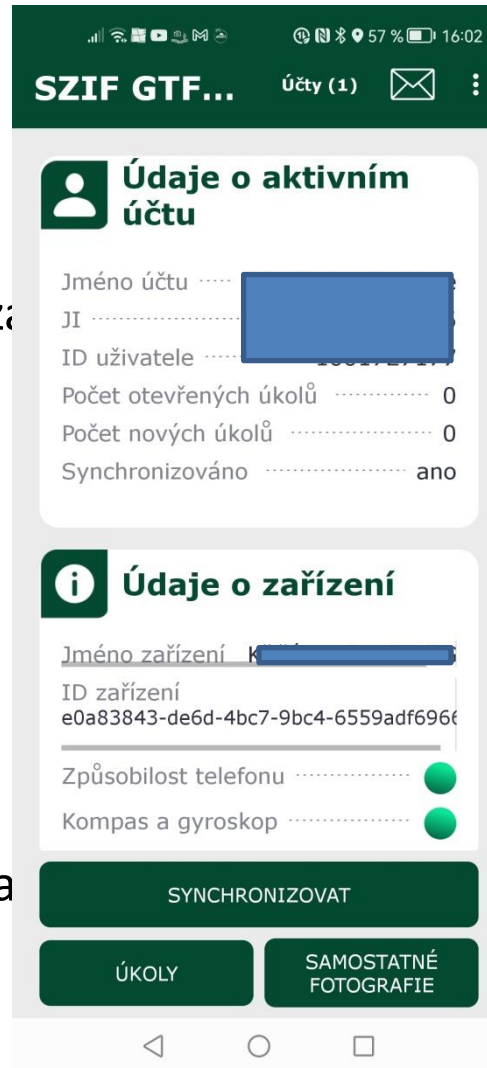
57 % 16:02

SZIF GTF... Účty (1)

Údaje o aktivním účtu

Jméno účtu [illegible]
JI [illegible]
ID uživatele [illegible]
Počet otevřených úkolů 0
Počet nových úkolů 0
Synchronizováno ano

Údaje o zařízení

Jméno zařízení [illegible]
ID zařízení
e0a83843-de6d-4bc7-9bc4-6559adf6966

Způsobilost telefonu
Kompas a gyroskop

SYNCHRONIZOVAT

ÚKOLY

SAMOSTATNÉ FOTOGRAFIE